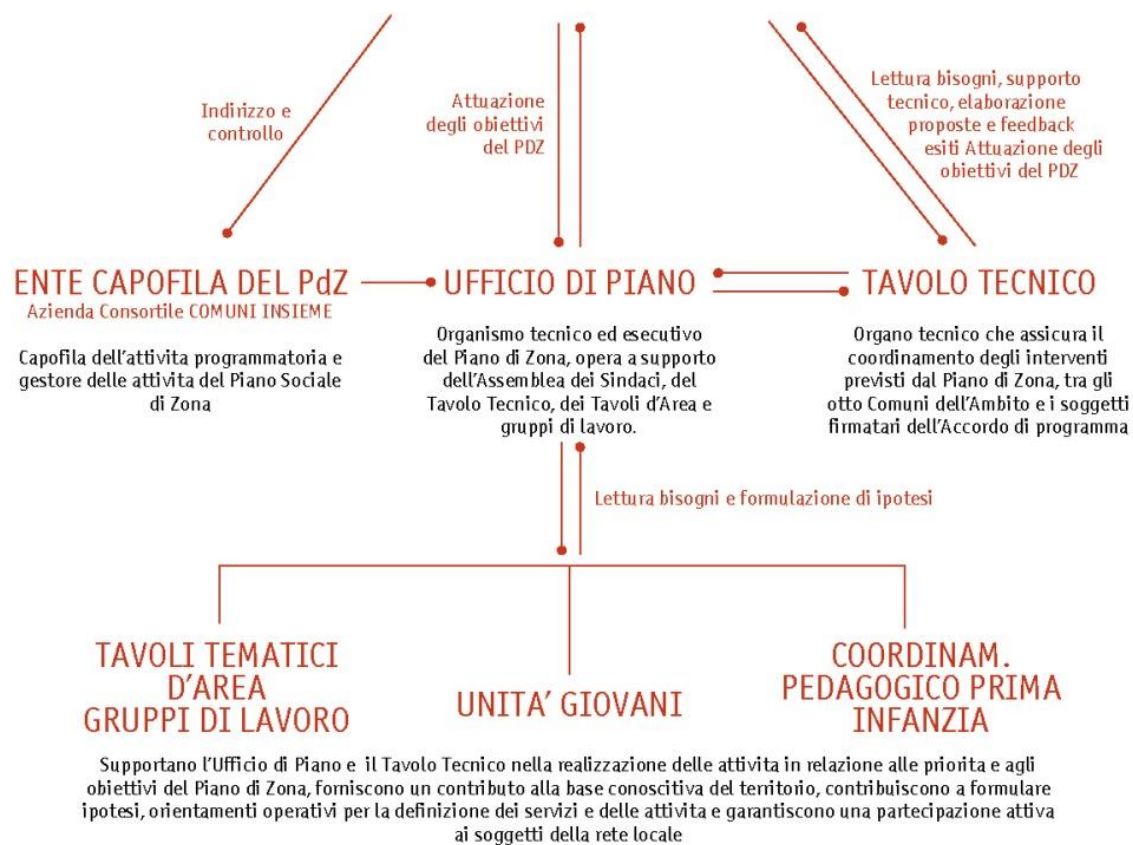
Indirizzo e controllo

Attuazione degli obiettivi del PDZ

Lettura bisogni, supporto tecnico, elaborazione proposte e feedback esiti Attuazione degli obiettivi del PDZ

ENTE CAPOFILA DEL PdZ
Azienda Consortile COMUNI INSIEME

Capofila dell'attivita programmatoria e gestore delle attivita del Piano Sociale di Zona

UFFICIO DI PIANO

Organismo tecnico ed esecutivo del Piano di Zona, opera a supporto dell'Assemblea dei Sindaci, del Tavolo Tecnico, dei Tavoli d'Area e gruppi di lavoro.

TAVOLO TECNICO

Organo tecnico che assicura il coordinamento degli interventi previsti dal Piano di Zona, tra gli otto Comuni dell'Ambito e i soggetti firmatari dell'Accordo di programma

Lettura bisogni e formulazione di ipotesi

TAVOLI TEMATICI D'AREA GRUPPI DI LAVORO

UNITA' GIOVANI

COORDINAM. PEDAGOGICO PRIMA INFANZIA

Supportano l'Ufficio di Piano e il Tavolo Tecnico nella realizzazione delle attivita in relazione alle priorita e agli obiettivi del Piano di Zona, forniscono un contributo alla base conoscitiva del territorio, contribuiscono a formulare ipotesi, orientamenti operativi per la definizione dei servizi e delle attivita e garantiscono una partecipazione attiva ai soggetti della rete locale